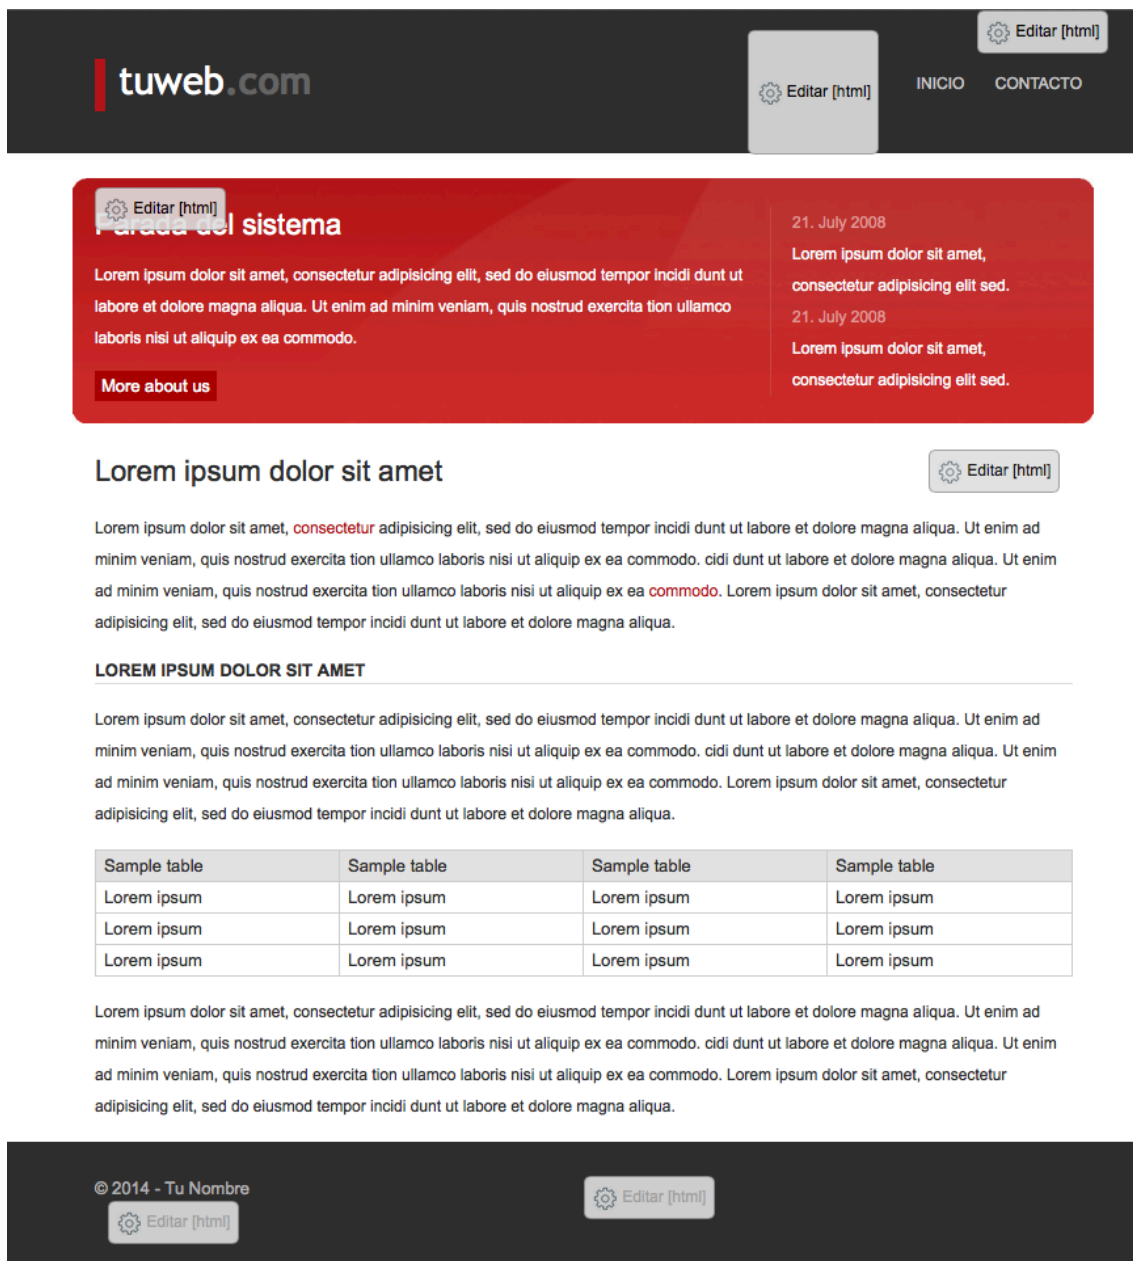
tuweb.com

Editar [html]

Editar [html]

INICIO CONTACTO

Editar [html]

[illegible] sistema

Lorem ipsum dolor sit amet, consectetur adipisicing elit, sed do eiusmod tempor incidi dunt ut labore et dolore magna aliqua. Ut enim ad minim veniam, quis nostrud exercita tion ullamco laboris nisi ut aliquip ex ea commodo.

More about us

21. July 2008
Lorem ipsum dolor sit amet, consectetur adipisicing elit sed.

21. July 2008
Lorem ipsum dolor sit amet, consectetur adipisicing elit sed.

Lorem ipsum dolor sit amet

Editar [html]

Lorem ipsum dolor sit amet, consectetur adipisicing elit, sed do eiusmod tempor incidi dunt ut labore et dolore magna aliqua. Ut enim ad minim veniam, quis nostrud exercita tion ullamco laboris nisi ut aliquip ex ea commodo. cidi dunt ut labore et dolore magna aliqua. Ut enim ad minim veniam, quis nostrud exercita tion ullamco laboris nisi ut aliquip ex ea commodo. Lorem ipsum dolor sit amet, consectetur adipisicing elit, sed do eiusmod tempor incidi dunt ut labore et dolore magna aliqua.

LOREM IPSUM DOLOR SIT AMET

Lorem ipsum dolor sit amet, consectetur adipisicing elit, sed do eiusmod tempor incidi dunt ut labore et dolore magna aliqua. Ut enim ad minim veniam, quis nostrud exercita tion ullamco laboris nisi ut aliquip ex ea commodo. cidi dunt ut labore et dolore magna aliqua. Ut enim ad minim veniam, quis nostrud exercita tion ullamco laboris nisi ut aliquip ex ea commodo. Lorem ipsum dolor sit amet, consectetur adipisicing elit, sed do eiusmod tempor incidi dunt ut labore et dolore magna aliqua.

| Sample table | Sample table | Sample table | Sample table |
|---|---|---|---|
| Lorem ipsum | Lorem ipsum | Lorem ipsum | Lorem ipsum |
| Lorem ipsum | Lorem ipsum | Lorem ipsum | Lorem ipsum |
| Lorem ipsum | Lorem ipsum | Lorem ipsum | Lorem ipsum |

Lorem ipsum dolor sit amet, consectetur adipisicing elit, sed do eiusmod tempor incidi dunt ut labore et dolore magna aliqua. Ut enim ad minim veniam, quis nostrud exercita tion ullamco laboris nisi ut aliquip ex ea commodo. cidi dunt ut labore et dolore magna aliqua. Ut enim ad minim veniam, quis nostrud exercita tion ullamco laboris nisi ut aliquip ex ea commodo. Lorem ipsum dolor sit amet, consectetur adipisicing elit, sed do eiusmod tempor incidi dunt ut labore et dolore magna aliqua.

© 2014 - Tu Nombre

Editar [html]

Editar [html]